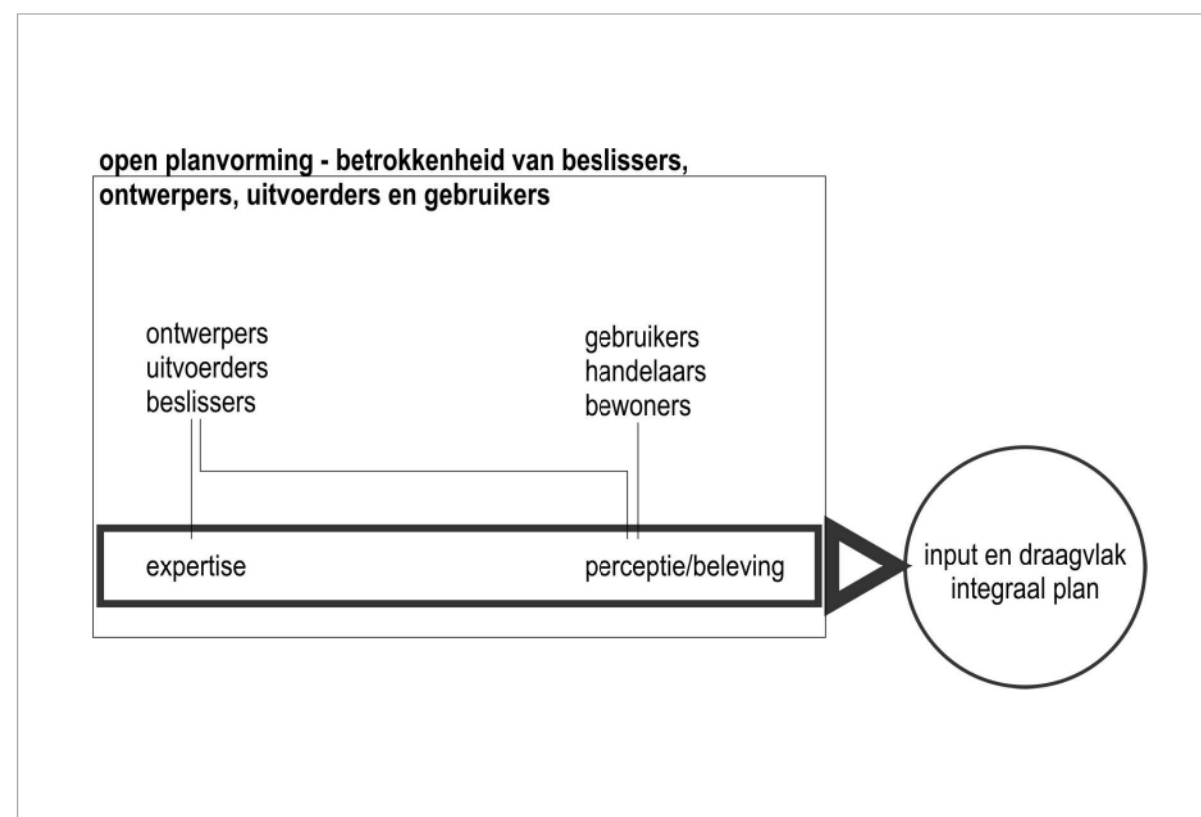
open planvorming - betrokkenheid van beslissers, ontwerpers, uitvoerders en gebruikers

ontwerpers
uitvoerders
beslissers

gebruikers
handelaars
bewoners

expertise

perceptie/beleving

input en draagvlak integraal plan